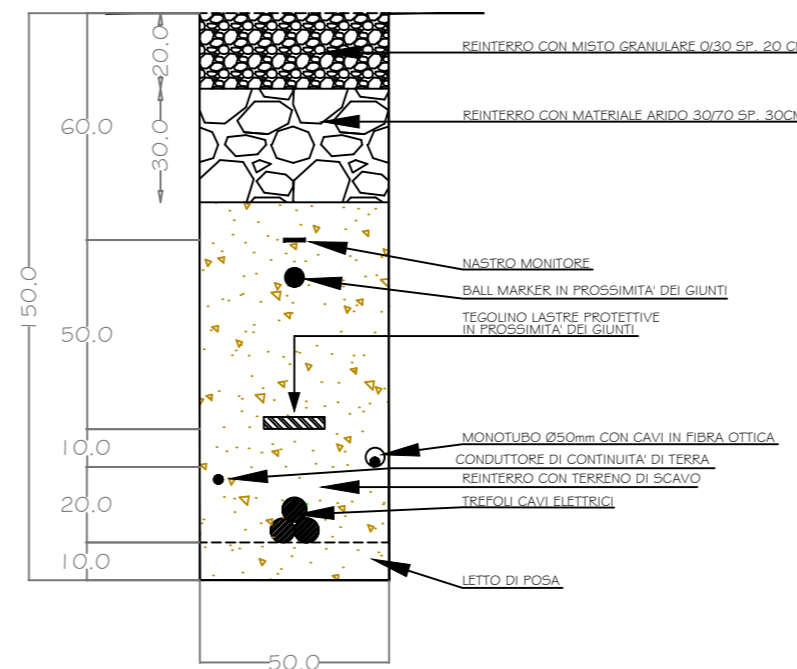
REINTERRO CON MISTO GRANULARE 0/30 SP. 20 CM

REINTERRO CON MATERIALE ARIDO 30/70 SP. 30CM

20.0

30.0

60.0

150.0

NASTRO MONITORE

BALL MARKER IN PROSSIMITA' DEI GIUNTI

TEGOLINO LASTRE PROTETTIVE
IN PROSSIMITA' DEI GIUNTI

50.0

MONOTUBO Ø50mm CON CAVI IN FIBRA OTTICA

10.0

CONDUTTORE DI CONTINUITA' DI TERRA

REINTERRO CON TERRENO DI SCAVO

20.0

TREFOLI CAVI ELETTRICI

10.0

LETTO DI POSA

50.0